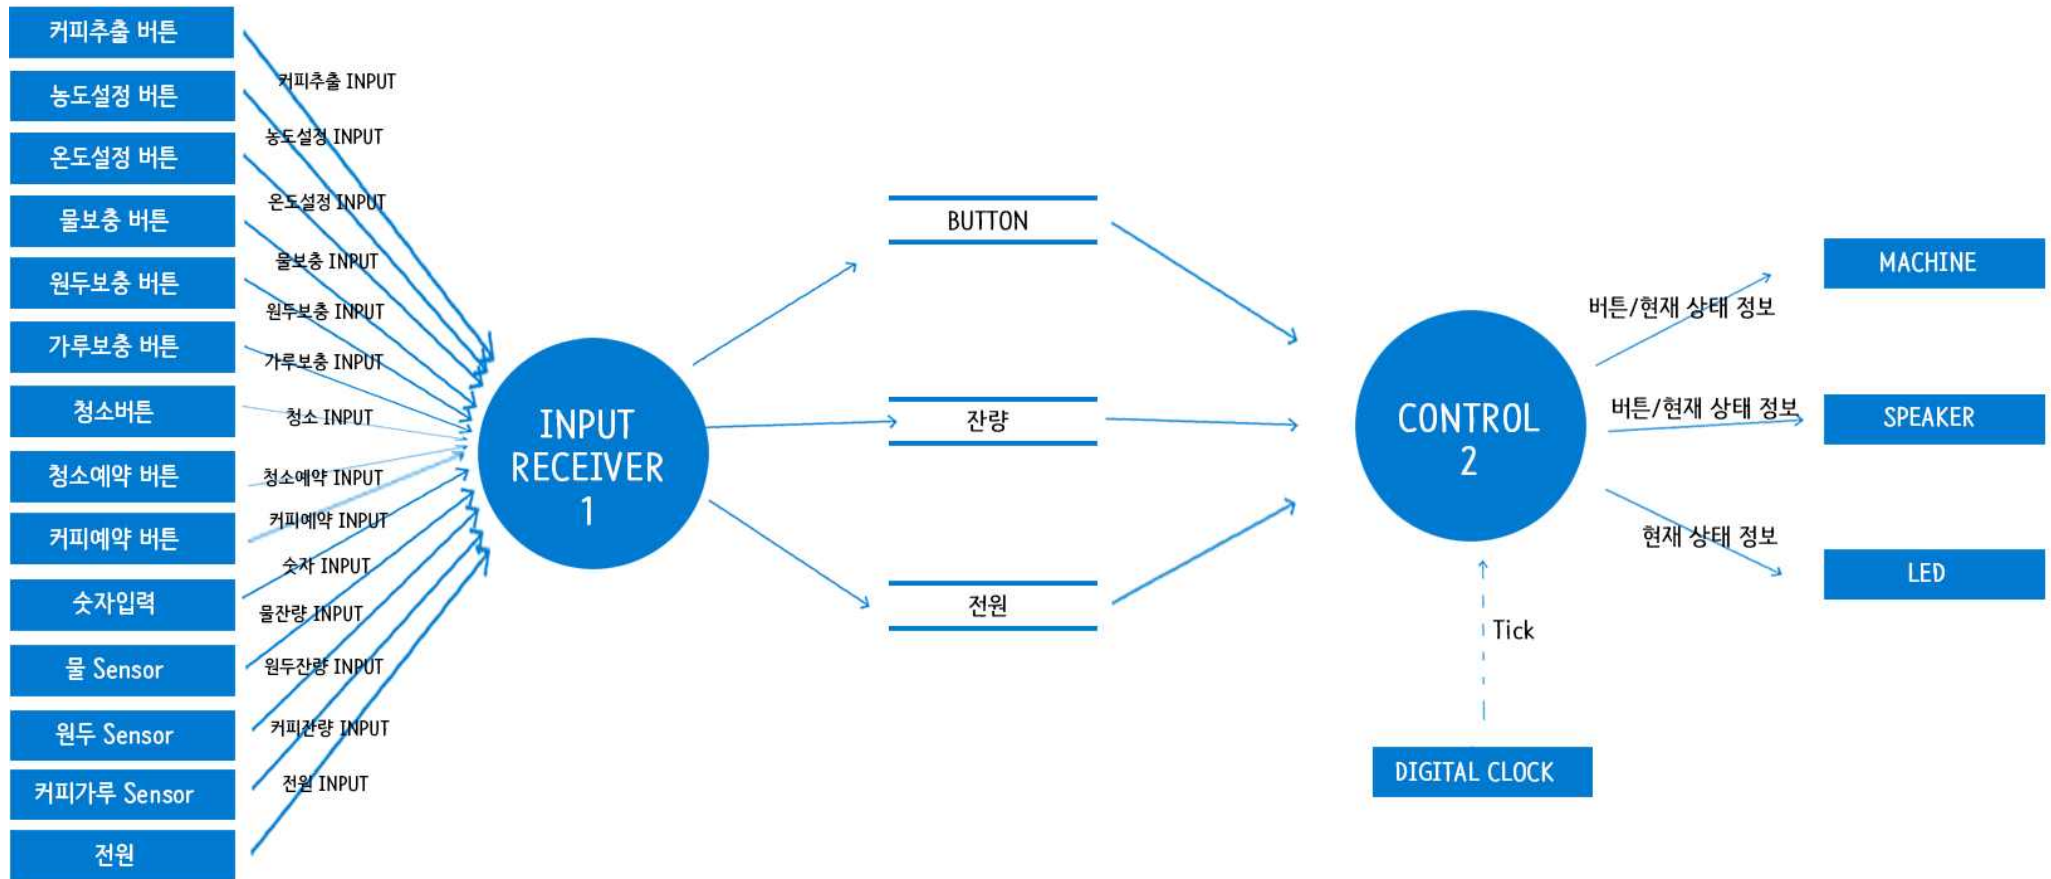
커피추출 버튼

농도설정 버튼

온도설정 버튼

물보충 버튼

원두보충 버튼

가루보충 버튼

청소버튼

청소예약 버튼

커피예약 버튼

숫자입력

물 Sensor

원두 Sensor

커피가루 Sensor

전원

커피추출 INPUT

농도설정 INPUT

온도설정 INPUT

물보충 INPUT

원두보충 INPUT

가루보충 INPUT

청소 INPUT

청소예약 INPUT

커피예약 INPUT

숫자 INPUT

물잔량 INPUT

원두잔량 INPUT

커피잔량 INPUT

전원 INPUT

INPUT RECEIVER 1

BUTTON

잔량

전원

CONTROL 2

Tick

DIGITAL CLOCK

버튼/현재 상태 정보

버튼/현재 상태 정보

현재 상태 정보

MACHINE

SPEAKER

LED